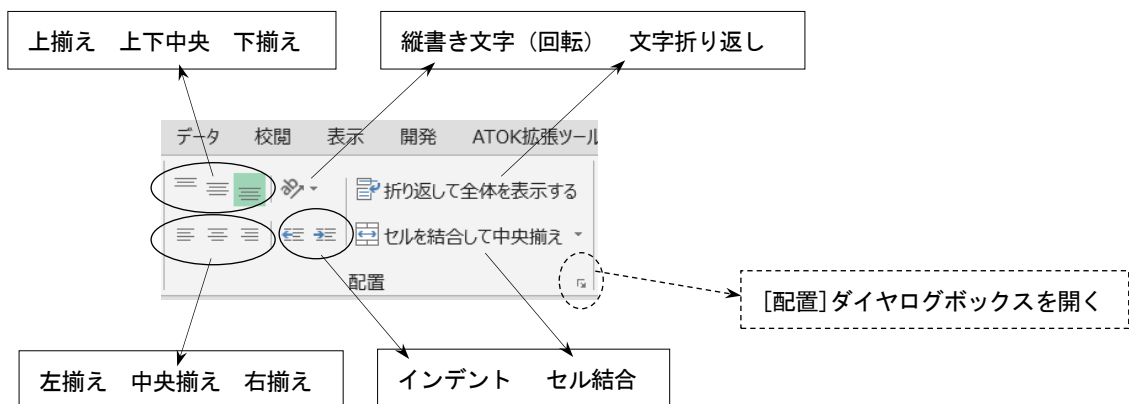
上揃え　上下中央　下揃え

縦書き文字（回転）　文字折り返し

データ　校閲　表示　開発　ATOK拡張ツール

折り返して全体を表示する

セルを結合して中央揃え

配置

[配置]ダイヤログボックスを開く

左揃え　中央揃え　右揃え

インデント　セル結合